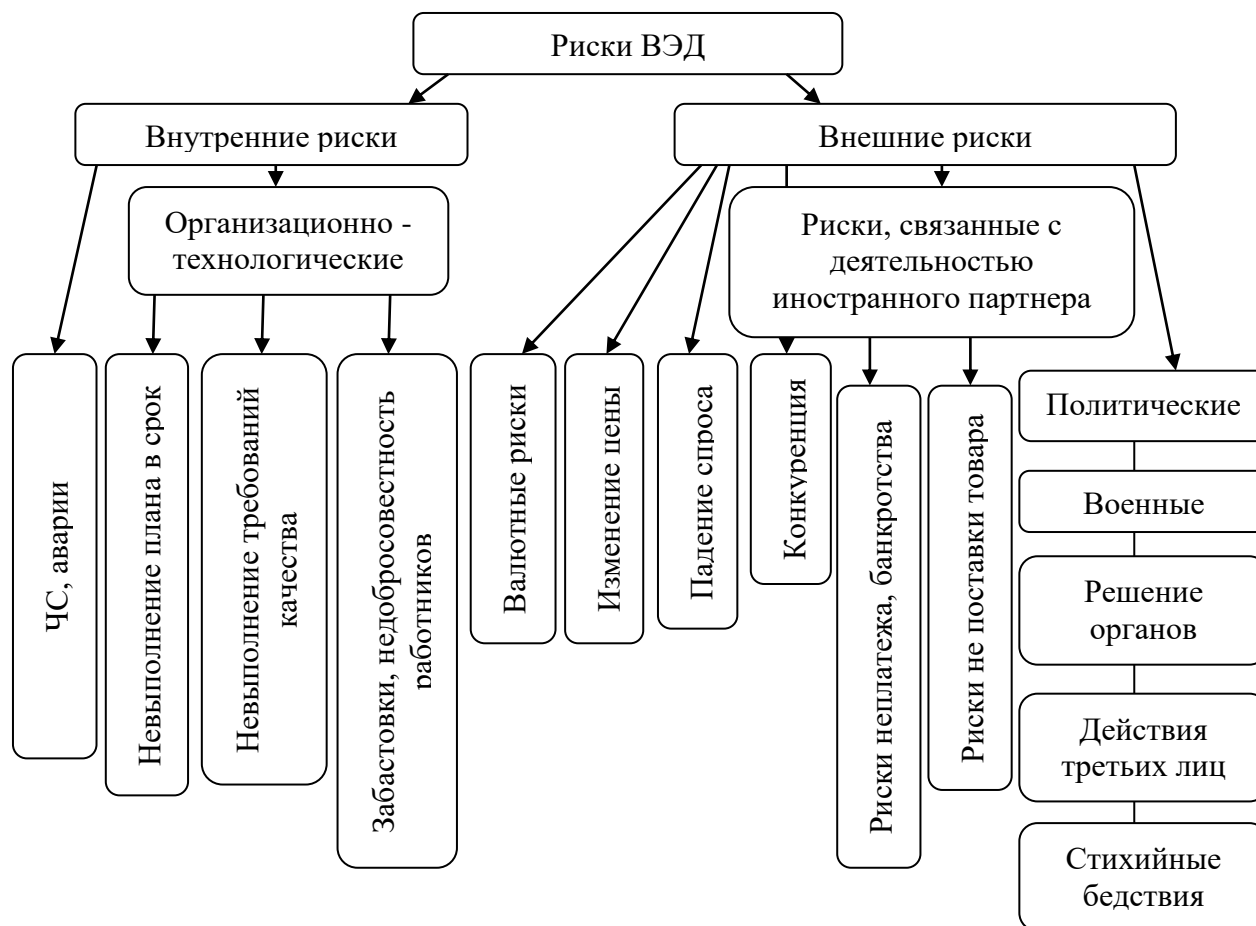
Риски ВЭД

Внутренние риски

Внешние риски

Организационно - технологические

Риски, связанные с деятельностью иностранного партнера

ЧС, аварии

Невыполнение плана в срок

Невыполнение требований качества

Забастовки, недобросовестность работников

Валютные риски

Изменение цены

Падение спроса

Конкуренция

Риски неплатежа, банкротства

Риски не поставки товара

Политические

Военные

Решение органов

Действия третьих лиц

Стихийные бедствия